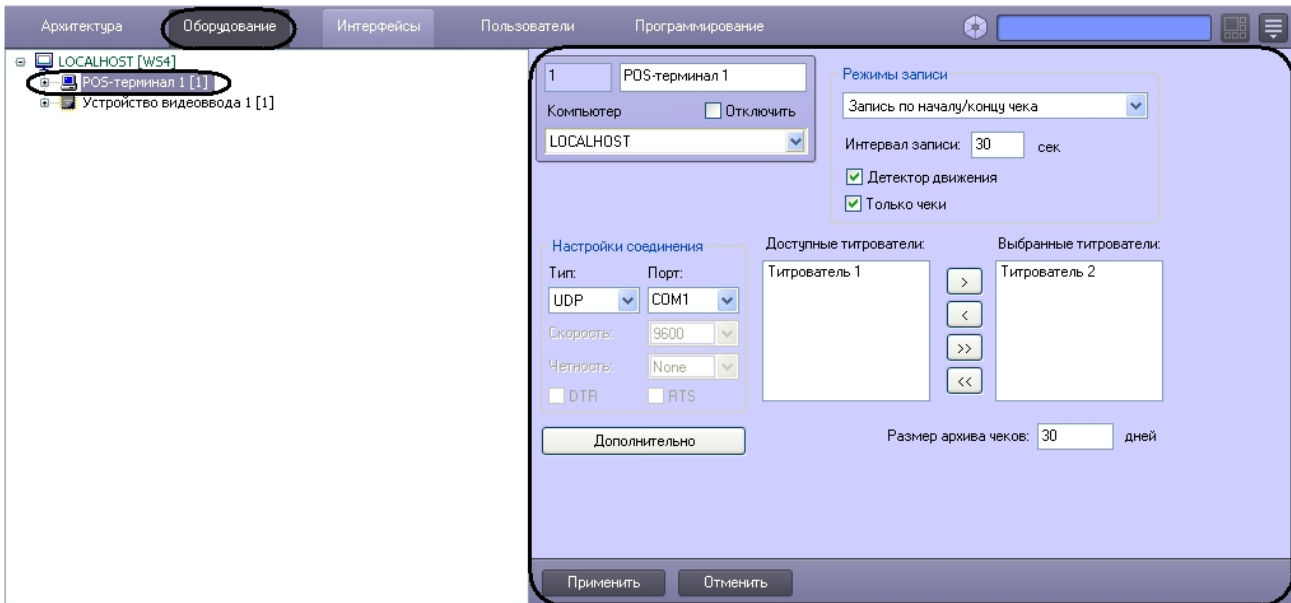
Архитектура Оборудование Интерфейсы Пользователи Программирование

LOCALHOST [WS4]
POS-терминал 1 [1]
Устройство видеоввода 1 [1]

1
POS-терминал 1
Компьютер
Отключить
LOCALHOST

Режимы записи
Запись по началу/концу чека
Интервал записи: 30 сек
Детектор движения
Только чеки

Настройки соединения
Тип:
Порт:
UDP
COM1
Скорость:
9600
Четность:
None
DTR
RTS

Доступные титрователи:
Титрователь 1
Выбранные титрователи:
Титрователь 2
>
<
>>
<<

Дополнительно

Размер архива чеков: 30 дней

Применить
Отменить